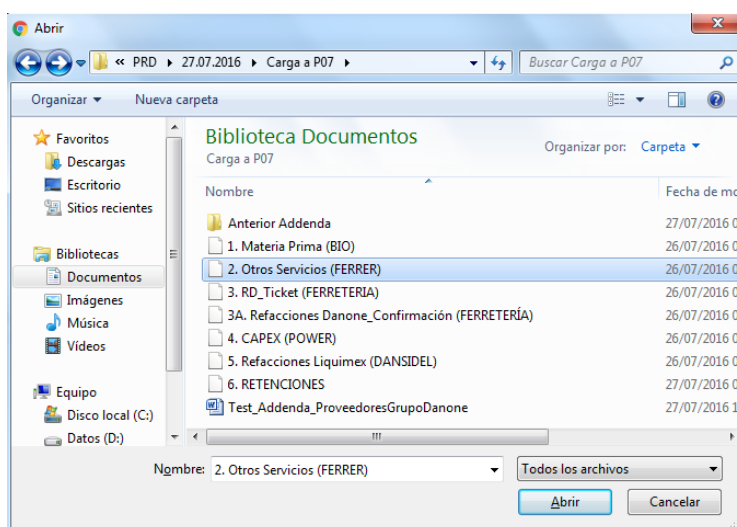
Abrir

« PRD ▸ 27.07.2016 ▸ Carga a P07 ▸

Buscar Carga a P07

Organizar ▾ Nueva carpeta

Favoritos
Descargas
Escritorio
Sitios recientes

Bibliotecas
Documentos
Imágenes
Música
Vídeos

Equipo
Disco local (C:)
Datos (D:)

Biblioteca Documentos
Carga a P07

Organizar por: Carpeta ▾

| Nombre | Fecha de mo |
|---|---|
| Anterior Addenda | 27/07/2016 0 |
| 1. Materia Prima (BIO) | 26/07/2016 0 |
| 2. Otros Servicios (FERRER) | 26/07/2016 0 |
| 3. RD_Ticket (FERRETERIA) | 26/07/2016 0 |
| 3A. Refacciones Danone_Confirmación (FERRETERÍA) | 26/07/2016 0 |
| 4. CAPEX (POWER) | 26/07/2016 0 |
| 5. Refacciones Liquimex (DANSIDEL) | 26/07/2016 0 |
| 6. RETENCIONES | 27/07/2016 0 |
| Test_Addenda_ProveedoresGrupoDanone | 27/07/2016 1 |

Nombre: 2. Otros Servicios (FERRER)

Todos los archivos

Abrir

Cancelar